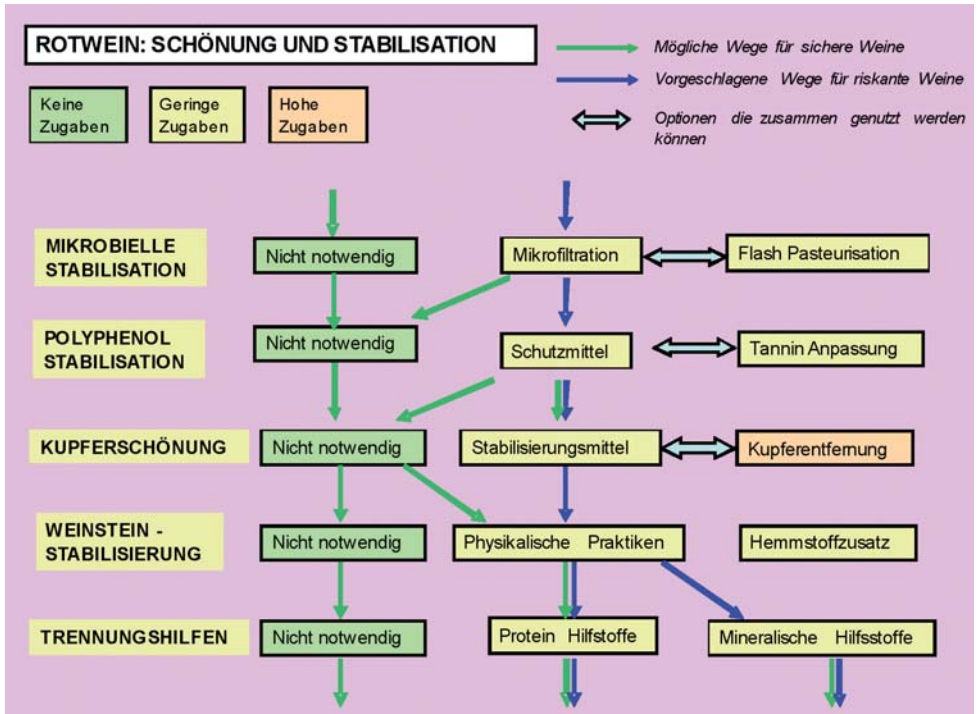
ROTWEIN: SCHÖNUNG UND STABILISATION

Mögliche Wege für sichere Weine

Vorgeschlagene Wege für riskante Weine

Optionen die zusammen genutzt werden können

Keine Zugaben

Geringe Zugaben

Hohe Zugaben

MIKROBIELLE STABILISATION

Nicht notwendig

Mikrofiltration

Flash Pasteurisation

POLYPHENOL STABILISATION

Nicht notwendig

Schutzmittel

Tannin Anpassung

KUPFERSCHÖNUNG

Nicht notwendig

Stabilisierungsmittel

Kupferentfernung

WEINSTEIN - STABILISIERUNG

Nicht notwendig

Physikalische Praktiken

Hemmstoffzusatz

TRENNUNGSHILFEN

Nicht notwendig

Protein Hilfstoffe

Mineralische Hilfsstoffe